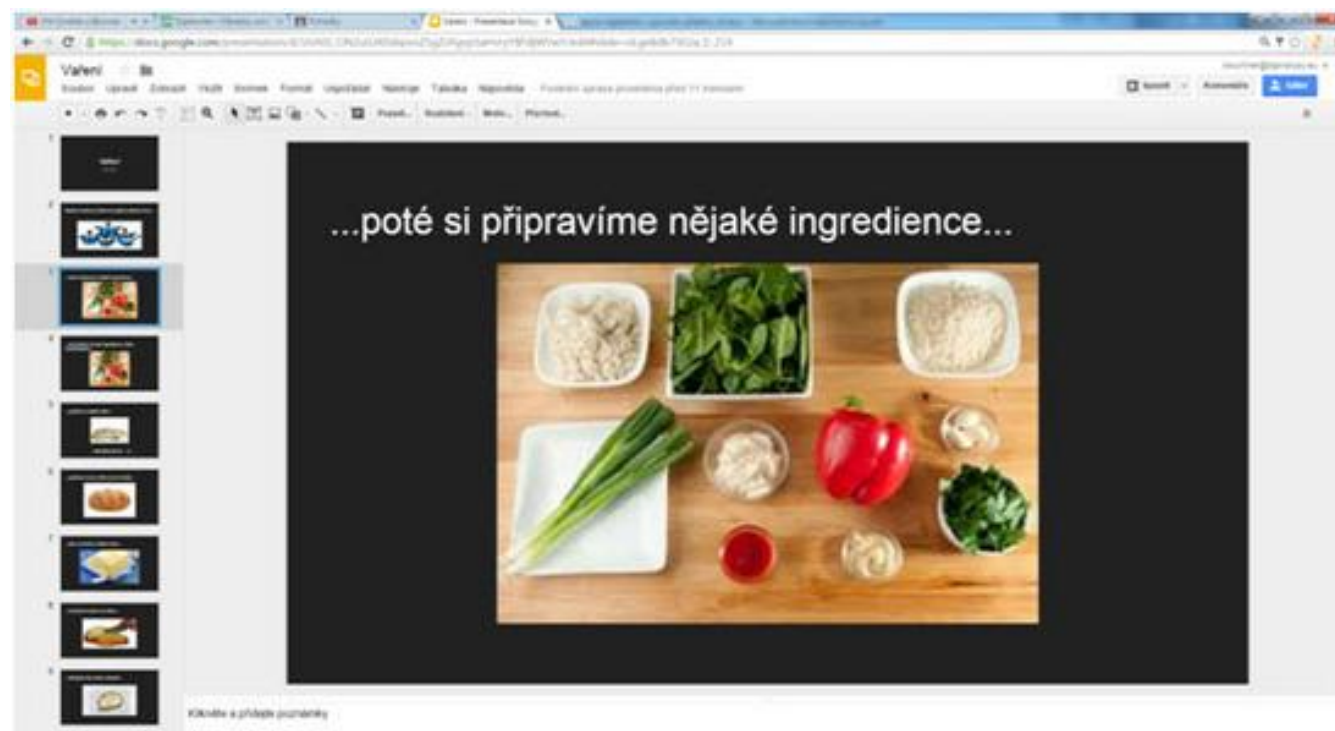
Vaření

Soubor Úpravy Zobrazit Vložit Snímek Formát Uspořádat Nástroje Tabulka Nápověda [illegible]

Spustit Komentáře Sdílet

Pozadí... Rozložení... Motiv... Přechod...

...poté si připravíme nějaké ingredience...

Klikněte a přidejte poznámky